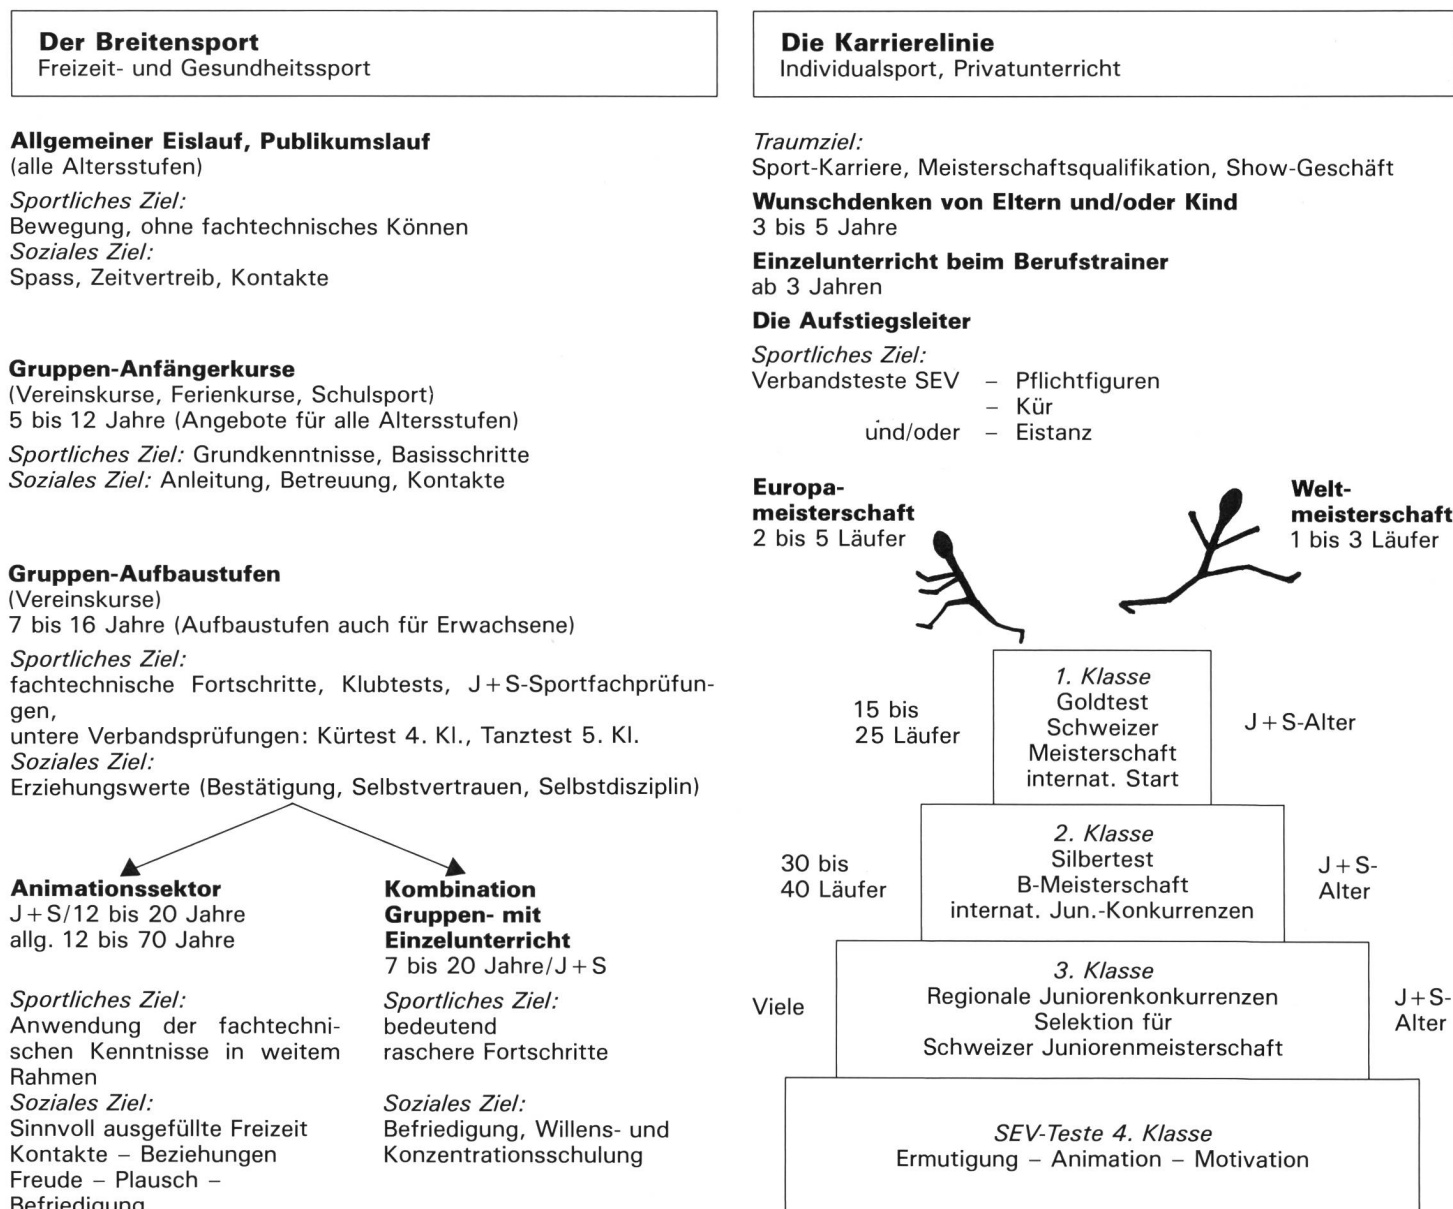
**Der Breitensport**
Freizeit- und Gesundheitssport

**Allgemeiner Eislauf, Publikumslauf**
(alle Altersstufen)

*Sportliches Ziel:*
Bewegung, ohne fachtechnisches Können
*Soziales Ziel:*
Spass, Zeitvertreib, Kontakte

**Gruppen-Anfängerkurse**
(Vereinskurse, Ferienkurse, Schulsport)
5 bis 12 Jahre (Angebote für alle Altersstufen)

*Sportliches Ziel:* Grundkenntnisse, Basisschritte
*Soziales Ziel:* Anleitung, Betreuung, Kontakte

**Gruppen-Aufbaustufen**
(Vereinskurse)
7 bis 16 Jahre (Aufbaustufen auch für Erwachsene)

*Sportliches Ziel:*
fachtechnische Fortschritte, Klubtests, J+S-Sportfachprüfungen,
untere Verbandsprüfungen: Kürtest 4. Kl., Tanztest 5. Kl.
*Soziales Ziel:*
Erziehungswerte (Bestätigung, Selbstvertrauen, Selbstdisziplin)

**Animationssektor**
J+S/12 bis 20 Jahre
allg. 12 bis 70 Jahre

*Sportliches Ziel:*
Anwendung der fachtechnischen Kenntnisse in weitem Rahmen
*Soziales Ziel:*
Sinnvoll ausgefüllte Freizeit
Kontakte – Beziehungen
Freude – Plausch –
Befriedigung

**Kombination Gruppen- mit Einzelunterricht**
7 bis 20 Jahre/J+S

*Sportliches Ziel:*
bedeutend
raschere Fortschritte

*Soziales Ziel:*
Befriedigung, Willens- und Konzentrationsschulung

**Die Karrierelinie**
Individualsport, Privatunterricht

*Traumziel:*
Sport-Karriere, Meisterschaftsqualifikation, Show-Geschäft

**Wunschdenken von Eltern und/oder Kind**
3 bis 5 Jahre

**Einzelunterricht beim Berufstrainer**
ab 3 Jahren

**Die Aufstiegsleiter**

*Sportliches Ziel:*
Verbandsteste SEV – Pflichtfiguren
– Kür
und/oder – Eistanz

**Europa-meisterschaft**
2 bis 5 Läufer

**Welt-meisterschaft**
1 bis 3 Läufer

15 bis 25 Läufer

*1. Klasse*
Goldtest
Schweizer Meisterschaft
internat. Start

J+S-Alter

30 bis 40 Läufer

*2. Klasse*
Silbertest
B-Meisterschaft
internat. Jun.-Konkurrenzen

J+S-Alter

Viele

*3. Klasse*
Regionale Juniorenkonkurrenzen
Selektion für
Schweizer Juniorenmeisterschaft

J+S-Alter

*SEV-Teste 4. Klasse*
Ermutigung – Animation – Motivation